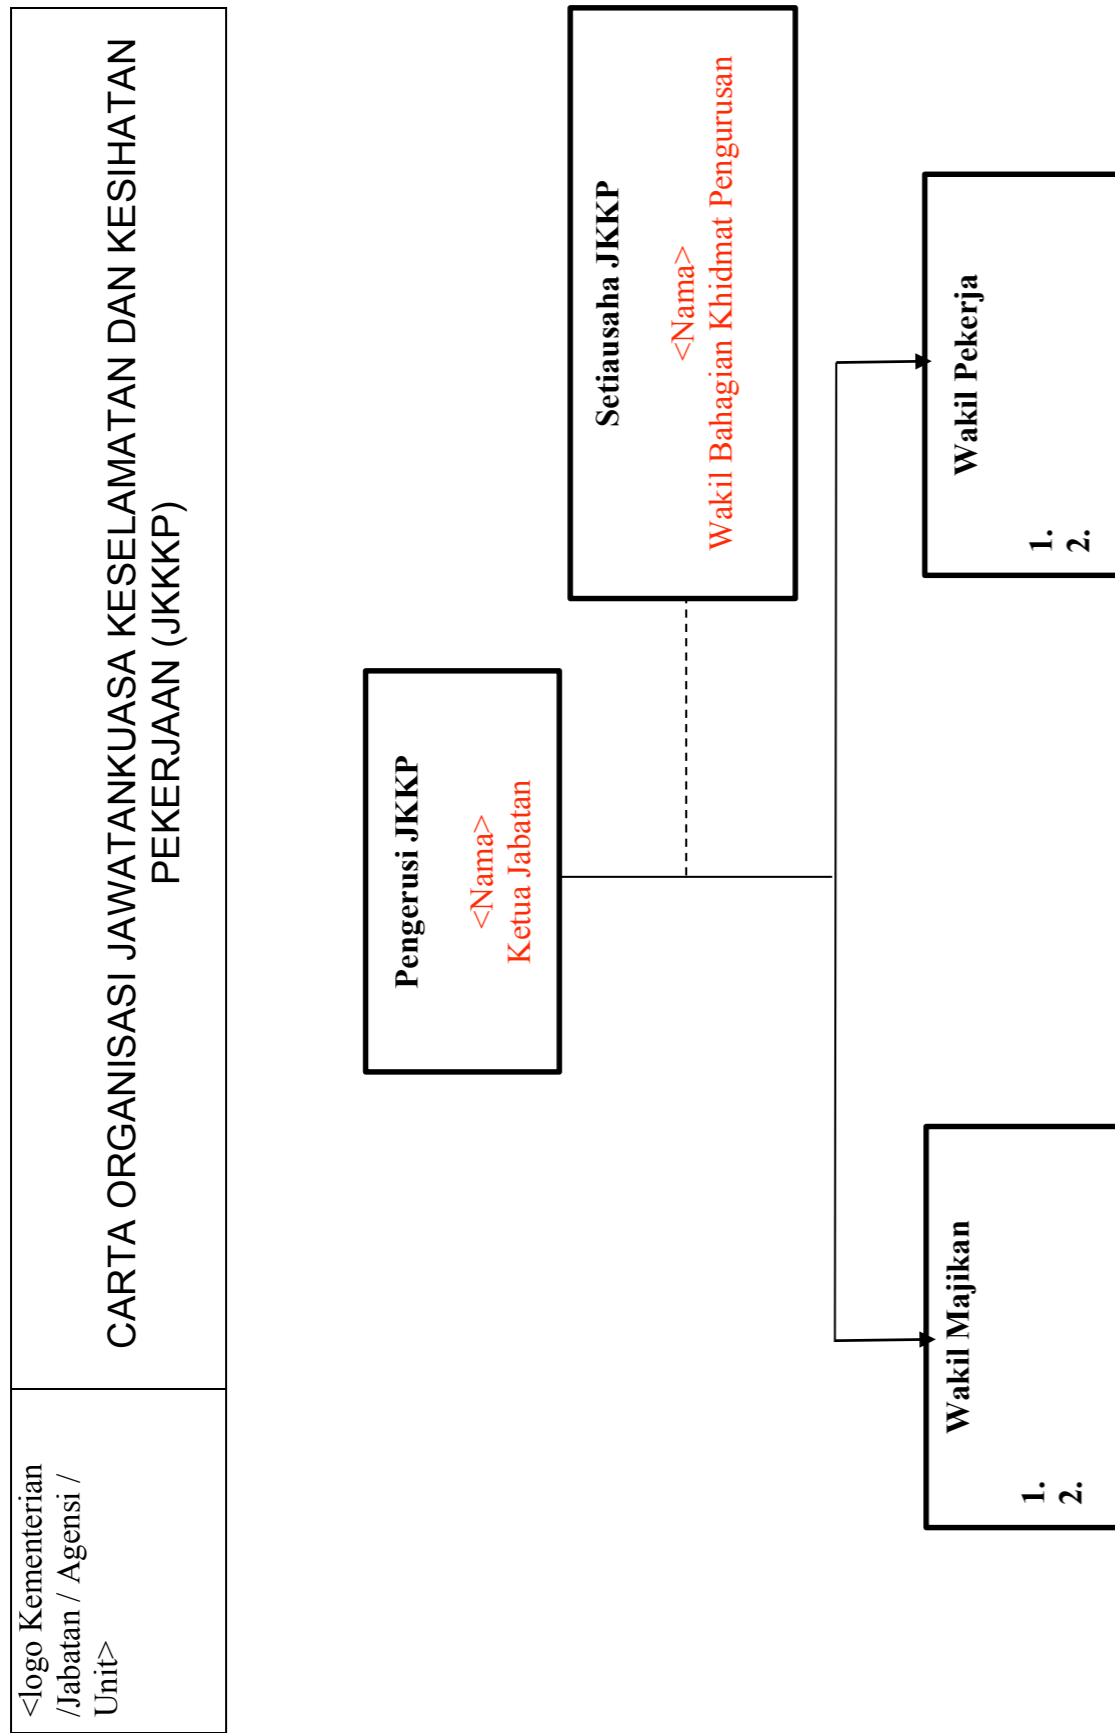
<logo Kementerian /Jabatan / Agensi / Unit>

CARTA ORGANISASI JAWATANKUASA KESELAMATAN DAN KESIHATAN PEKERJAAN (JKKKP)

Pengerusi JKKP
<Nama>
Ketua Jabatan

Setiausaha JKKP
<Nama>
Wakil Bahagian Khidmat Pengurusan

Wakil Majikan
1.
2.

Wakil Pekerja
1.
2.